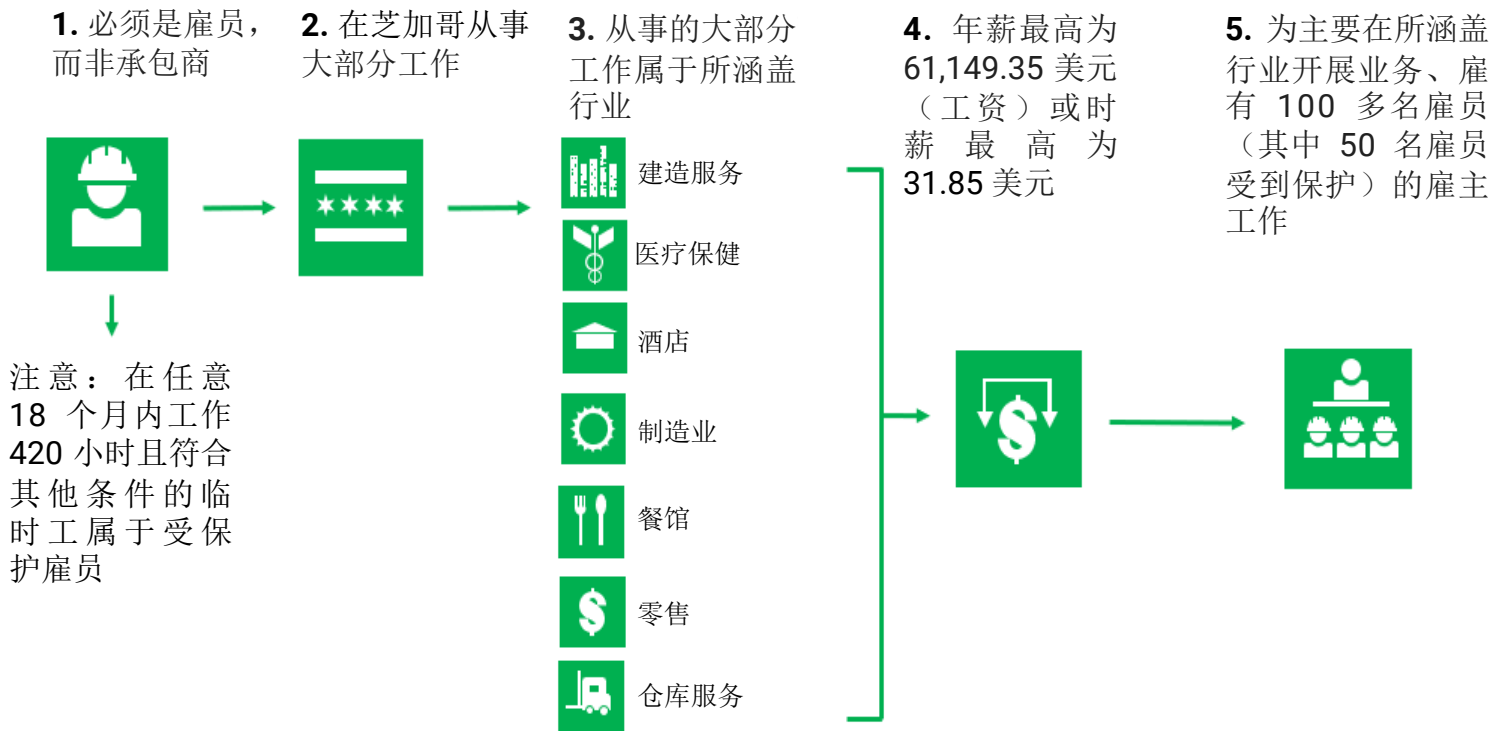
**1.** 必须是雇员，而非承包商

注意：在任意 18 个月内工作 420 小时且符合其他条件的临时工属于受保护雇员

**2.** 在芝加哥从事大部分工作

**3.** 从事的大部分工作属于所涵盖行业

建造服务

医疗保健

酒店

制造业

餐馆

零售

仓库服务

**4.** 年薪最高为 61,149.35 美元（工资）或时薪最高为 31.85 美元

**5.** 为主要在所涵盖行业开展业务、雇有 100 多名雇员（其中 50 名雇员受到保护）的雇主工作